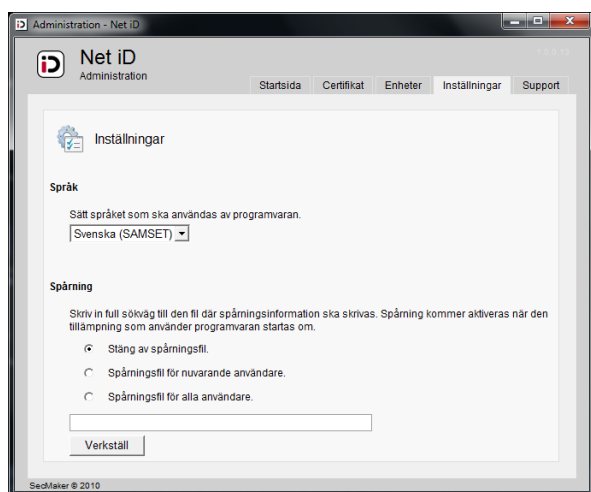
Administration - Net iD

Net iD
Administration

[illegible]

Startsida | Certifikat | Enheter | Inställningar | Support

Inställningar

Språk

Sätt språket som ska användas av programvaran.

Svenska (SAMSET)

Spårning

Skriv in full sökväg till den fil där spårningsinformation ska skrivas. Spårning kommer aktiveras när den tillämpning som använder programvaran startas om.

Stäng av spårningsfil.

Spårningsfil för nuvarande användare.

Spårningsfil för alla användare.

Verkställ

SecMaker © 2010